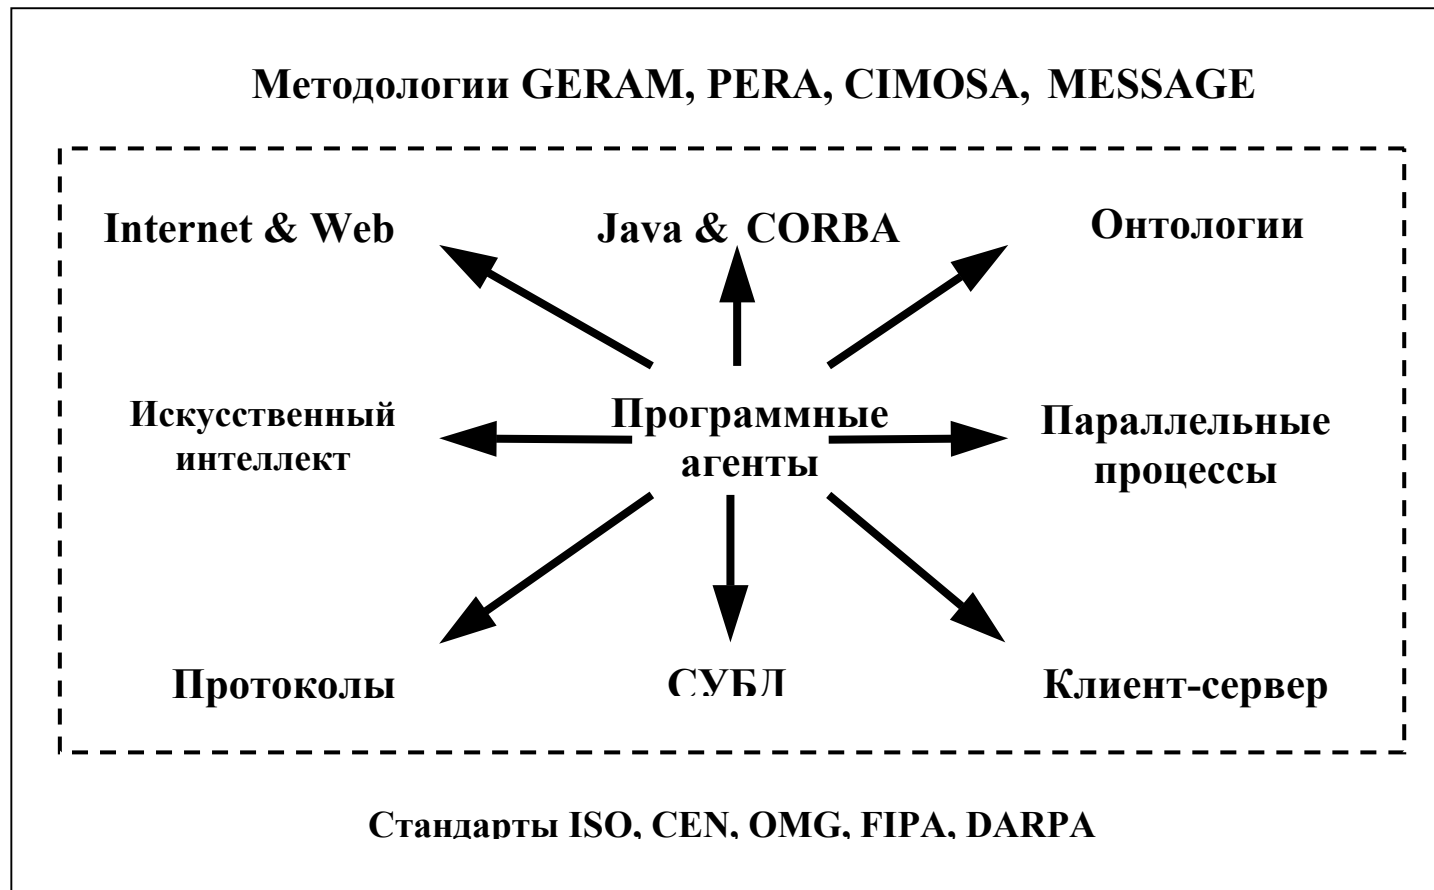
Методологии GERAM, PERA, CIMOSA, MESSAGE

Internet & Web

Java & CORBA

Онтологии

Искусственный интеллект

Программные агенты

Параллельные процессы

Протоколы

СУБД

Клиент-сервер

Стандарты ISO, CEN, OMG, FIPA, DARPA